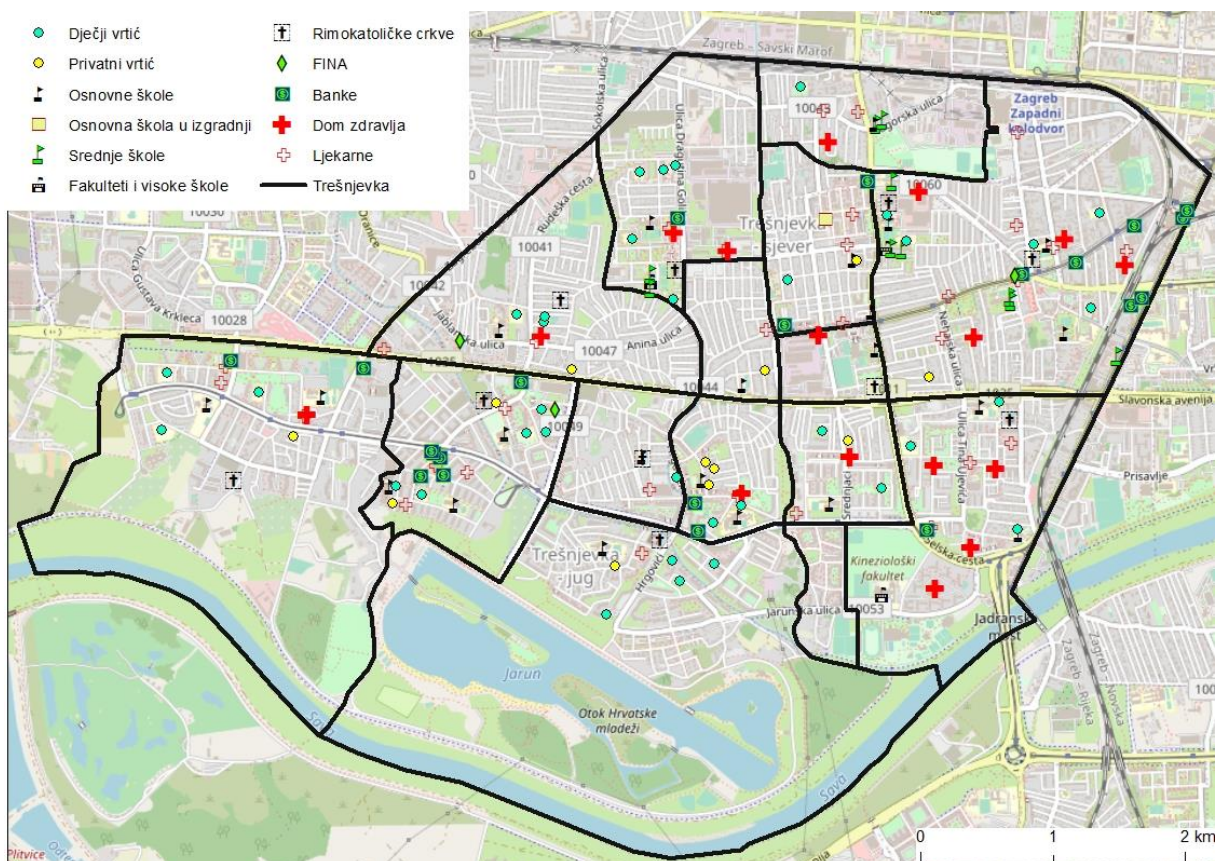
Dječji vrtić
Privatni vrtić
Osnovne škole
Osnovna škola u izgradnji
Srednje škole
Fakulteti i visoke škole
Rimokatoličke crkve
FINA
Banke
Dom zdravlja
Ljekarne
Trešnjevka

Zagreb - Savski Marof
Zagreb Zapadni kolodvor
10040
10060
Trešnjevka sjever
10041
10042
10030
10028
Ulica Gustava Krkleca
Jablanska ulica
10047
Anina ulica
10044
Slavonska avenija
10039
Trešnjevka jug
Hrgovići
Srednjaci
Kineziološki fakultet
Jarunska ulica
10053
Jadranski most
Jarun
Otok Hrvatske mladeži
Sava
Prisavlje
Zagreb - Rijeka
Zagreb - Novska
Plitvice
Rudeška cesta
Sokolska ulica
Ulica Dragutina Golika
Nehajska ulica
Ulica Tina Ujevića
Selska cesta
0
1
2 km